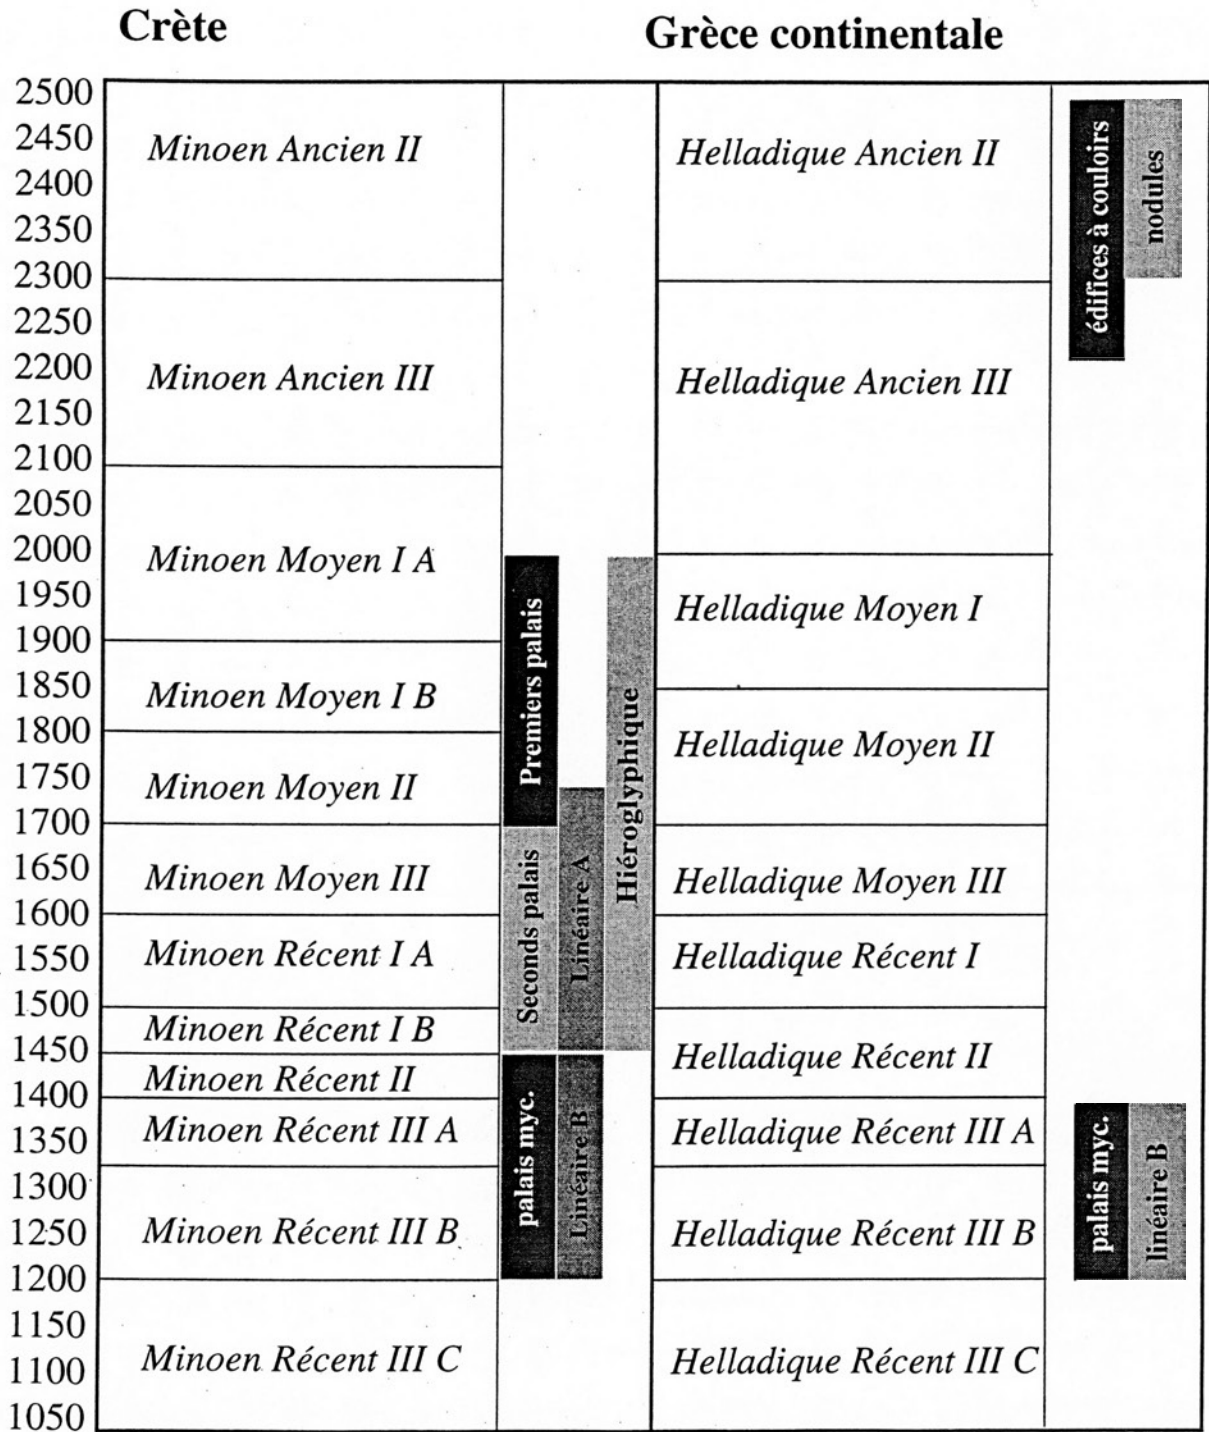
Crète

Grèce continentale

2500
2450
2400
2350
2300
2250
2200
2150
2100
2050
2000
1950
1900
1850
1800
1750
1700
1650
1600
1550
1500
1450
1400
1350
1300
1250
1200
1150
1100
1050

Minoen Ancien II
Minoen Ancien III
Minoen Moyen I A
Minoen Moyen I B
Minoen Moyen II
Minoen Moyen III
Minoen Récent I A
Minoen Récent I B
Minoen Récent II
Minoen Récent III A
Minoen Récent III B
Minoen Récent III C

Premiers palais
Seconds palais
Linéaire A
Hiéroglyphique
palais myc.
Linéaire B

Helladique Ancien II
Helladique Ancien III
Helladique Moyen I
Helladique Moyen II
Helladique Moyen III
Helladique Récent I
Helladique Récent II
Helladique Récent III A
Helladique Récent III B
Helladique Récent III C

édifices à couloirs
nodules
palais myc.
linéaire B